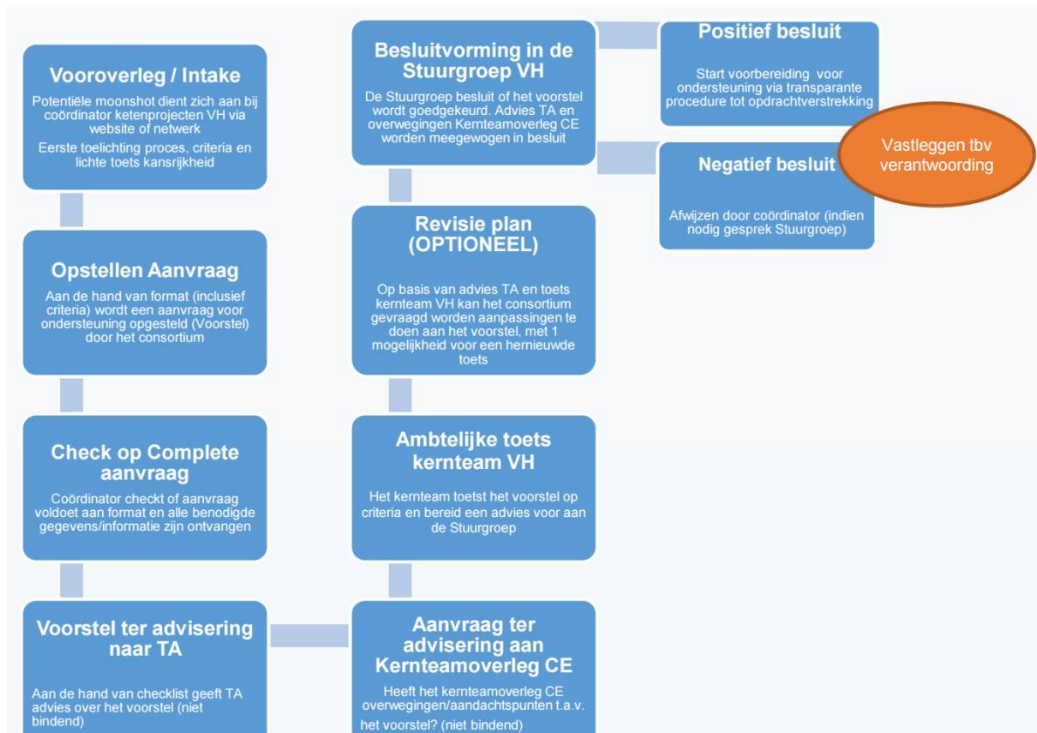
Vooroverleg / Intake

Potentiële moonshot dient zich aan bij coördinator ketenprojecten VH via website of netwerk

Eerste toelichting proces, criteria en lichte toets kansrijkheid

Opstellen Aanvraag

Aan de hand van format (inclusief criteria) wordt een aanvraag voor ondersteuning opgesteld (Voorstel) door het consortium

Check op Complete aanvraag

Coördinator checkt of aanvraag voldoet aan format en alle benodigde gegevens/informatie zijn ontvangen

Voorstel ter advisering naar TA

Aan de hand van checklist geeft TA advies over het voorstel (niet bindend)

Besluitvorming in de Stuurgroep VH

De Stuurgroep besluit of het voorstel wordt goedgekeurd. Advies TA en overwegingen Kernteamoverleg CE worden meegewogen in besluit

Revisie plan (OPTIONEEL)

Op basis van advies TA en toets kernteam VH kan het consortium gevraagd worden aanpassingen te doen aan het voorstel, met 1 mogelijkheid voor een hernieuwde toets

Ambtelijke toets kernteam VH

Het kernteam toetst het voorstel op criteria en bereid een advies voor aan de Stuurgroep

Aanvraag ter advisering aan Kernteamoverleg CE

Heeft het kernteamoverleg CE overwegingen/aandachtspunten t.a.v. het voorstel? (niet bindend)

Positief besluit

Start voorbereiding ondersteuning via transparante procedure tot opdrachtverstrekking

Negatief besluit

Afwijzen door coördinator (indien nodig gesprek Stuurgroep)

Vastleggen tbv verantwoording